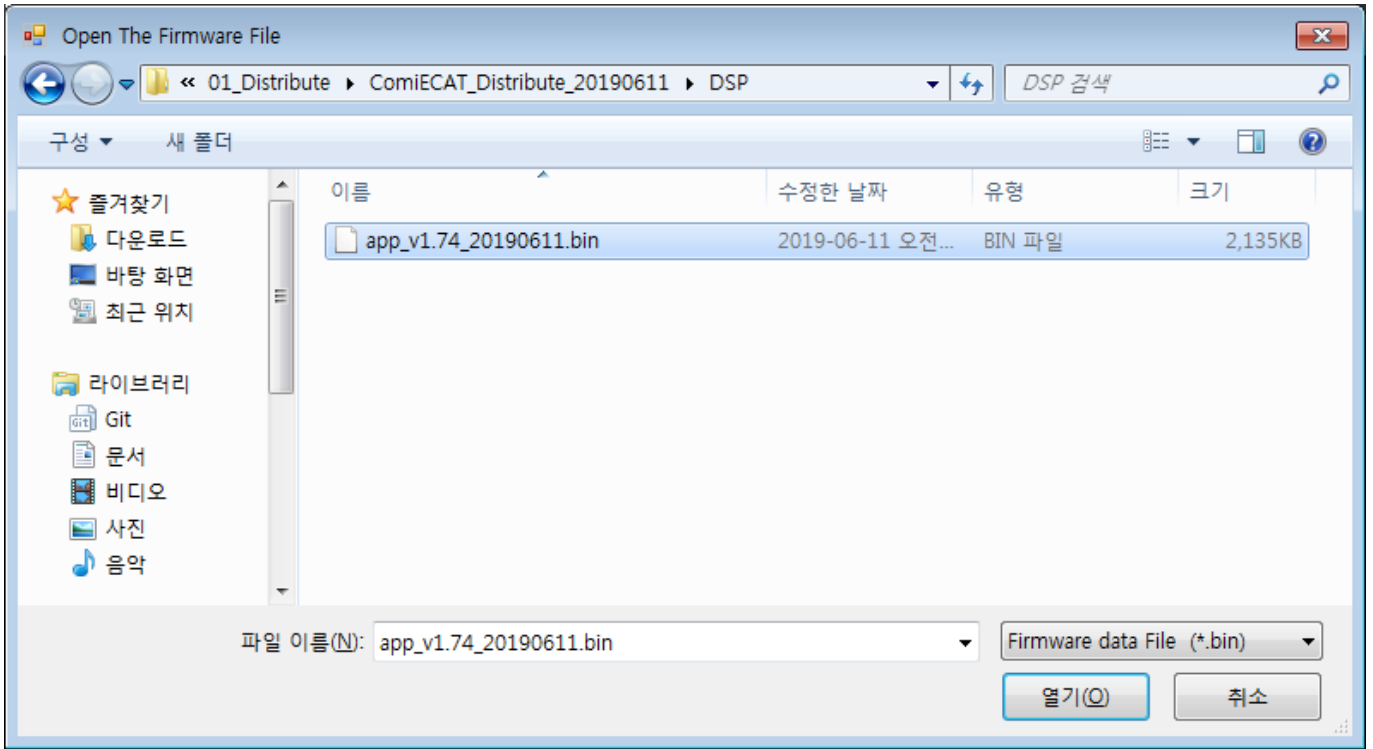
Open The Firmware File

« 01_Distribute ▸ ComiECAT_Distribute_20190611 ▸ DSP

DSP 검색

구성 ▾ 새 폴더

즐겨찾기
다운로드
바탕 화면
최근 위치

라이브러리
Git
문서
비디오
사진
음악

| 이름 | 수정한 날짜 | 유형 | 크기 |
|---|---|---|---|
| app_v1.74_20190611.bin | 2019-06-11 오전... | BIN 파일 | 2,135KB |

파일 이름(N): app_v1.74_20190611.bin

Firmware data File (*.bin)

열기(O) 취소